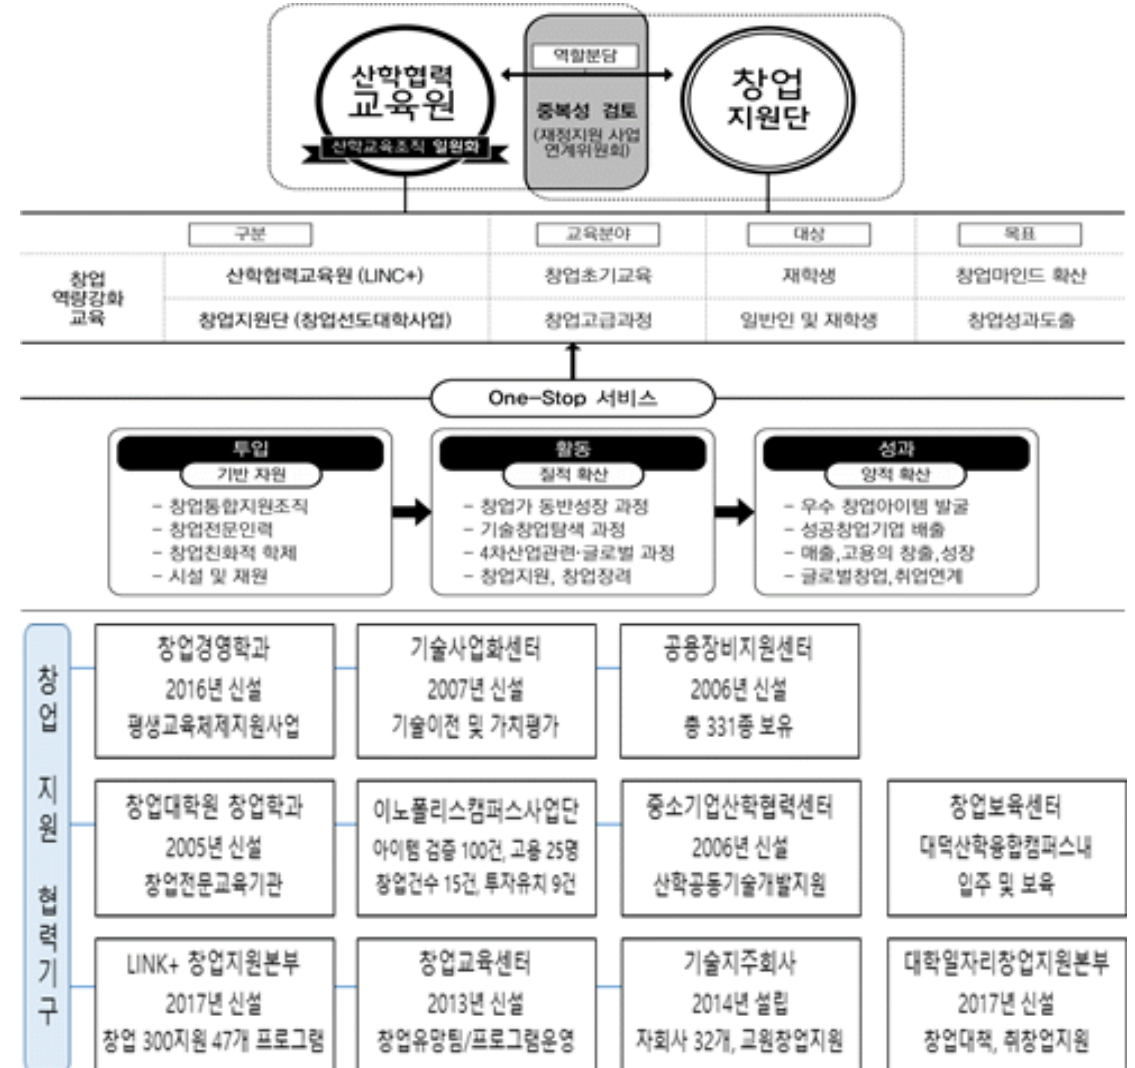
산학협력 교육원

산학교육조직 일원화

역할분담

중복성 검토
(재정지원 사업 연계위원회)

창업 지원단

| | 구분 | 교육분야 | 대상 | 목표 |
|---|---|---|---|---|
| 창업 역량강화 교육 | 산학협력교육원 (LINC+) | 창업초기교육 | 재학생 | 창업마인드 확산 |
| | 창업지원단 (창업선도대학사업) | 창업고급과정 | 일반인 및 재학생 | 창업성과도출 |

One-Stop 서비스

투입
기반 자원
- 창업통합지원조직
- 창업전문인력
- 창업친화적 학제
- 시설 및 재원

활동
질적 확산
- 창업가 동반성장 과정
- 기술창업탐색 과정
- 4차산업관련·글로벌 과정
- 창업지원, 창업장려

성과
양적 확산
- 우수 창업아이템 발굴
- 성공창업기업 배출
- 매출,고용의 창출,성장
- 글로벌창업, 취업연계

창업 지원 협력기구

창업경영학과
2016년 신설
평생교육체제지원사업

기술사업화센터
2007년 신설
기술이전 및 가치평가

공용장비지원센터
2006년 신설
총 331종 보유

창업대학원 창업학과
2005년 신설
창업전문교육기관

이노폴리스캠퍼스사업단
아이템 검증 100건, 고용 25명
창업건수 15건, 투자유치 9건

중소기업산학협력센터
2006년 신설
산학공동기술개발지원

창업보육센터
대덕산학융합캠퍼스내
입주 및 보육

LINK+ 창업지원본부
2017년 신설
창업 300지원 47개 프로그램

창업교육센터
2013년 신설
창업유망팀/프로그램운영

기술지주회사
2014년 설립
자회사 32개, 교원창업지원

대학일자리창업지원본부
2017년 신설
창업대책, 취창업지원